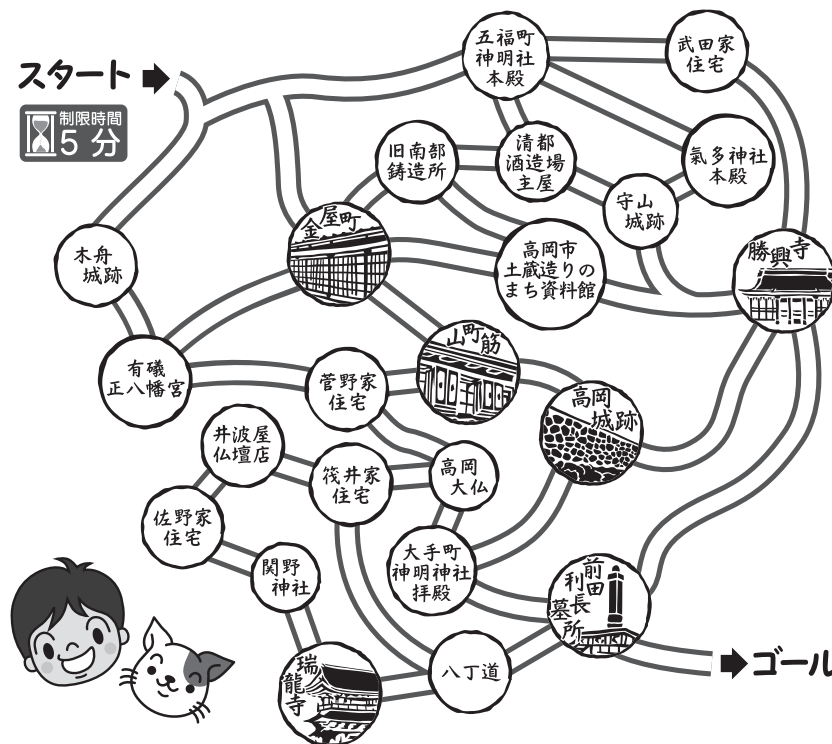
スタート

制限時間
5 分

五福町
神明社
本殿

武田家
住宅

旧南部
鋳造所

清都
酒造場
主屋

氣多神社
本殿

守山
城跡

金屋町

高岡市
土蔵造りの
まち資料館

勝興寺

木舟
城跡

山町筋

有礒
正八幡宮

菅野家
住宅

高岡
城跡

井波屋
仏壇店

筏井家
住宅

高岡
大仏

佐野家
住宅

関野
神社

大手町
神明神社
拝殿

前田
利長
墓所

瑞
龍
寺

八丁道

ゴール